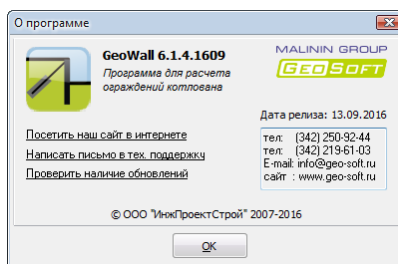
О программе

GeoWall 6.1.4.1609

Программа для расчета ограждений котлована

MALININ GROUP

GEOSOFT

Дата релиза: 13.09.2016

Посетить наш сайт в интернете

Написать письмо в тех. поддержку

Проверить наличие обновлений

тел: (342) 250-92-44
тел: (342) 219-61-03
E-mail: info@geo-soft.ru
сайт : www.geo-soft.ru

© ООО "ИнжПроектСтрой" 2007-2016

OK